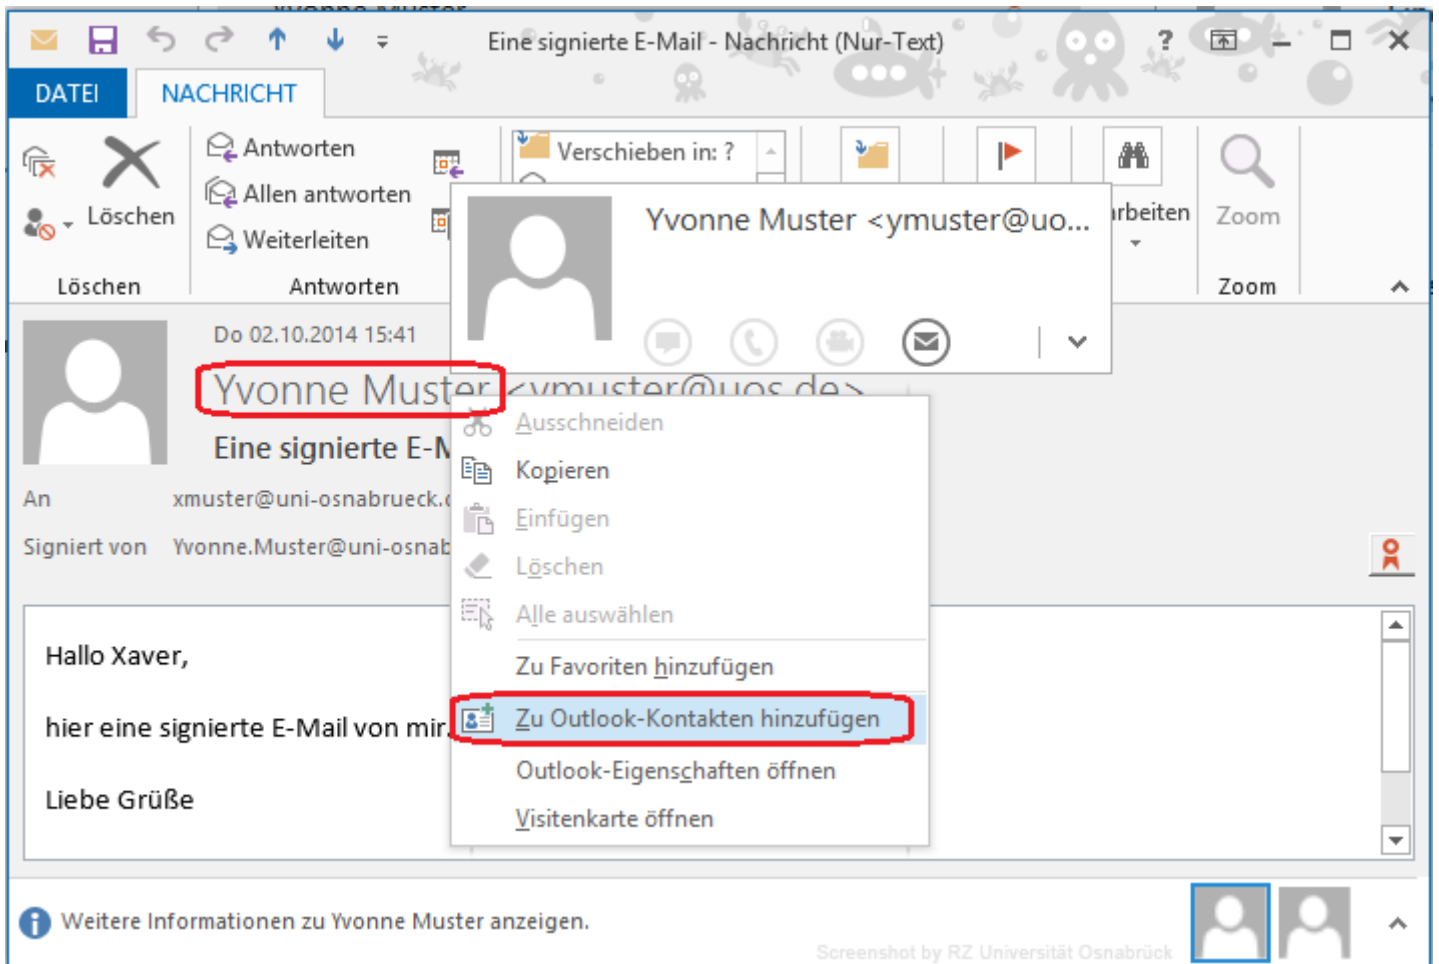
Eine signierte E-Mail - Nachricht (Nur-Text)

DATEI NACHRICHT

Löschen
Löschen

Antworten
Allen antworten
Weiterleiten
Antworten

Verschieben in: ?

rbeiten

Zoom
Zoom

Yvonne Muster <ymuster@uo...

Do 02.10.2014 15:41
Yvonne Muster <ymuster@uos.de>
Eine signierte E-M
An xmuster@uni-osnabrueck.
Signiert von Yvonne.Muster@uni-osnab

Ausschneiden
Kopieren
Einfügen
Löschen
Alle auswählen
Zu Favoriten hinzufügen
Zu Outlook-Kontakten hinzufügen
Outlook-Eigenschaften öffnen
Visitenkarte öffnen

Hallo Xaver,

hier eine signierte E-Mail von mir.

Liebe Grüße

Weitere Informationen zu Yvonne Muster anzeigen.

Screenshot by RZ Universität Osnabrück